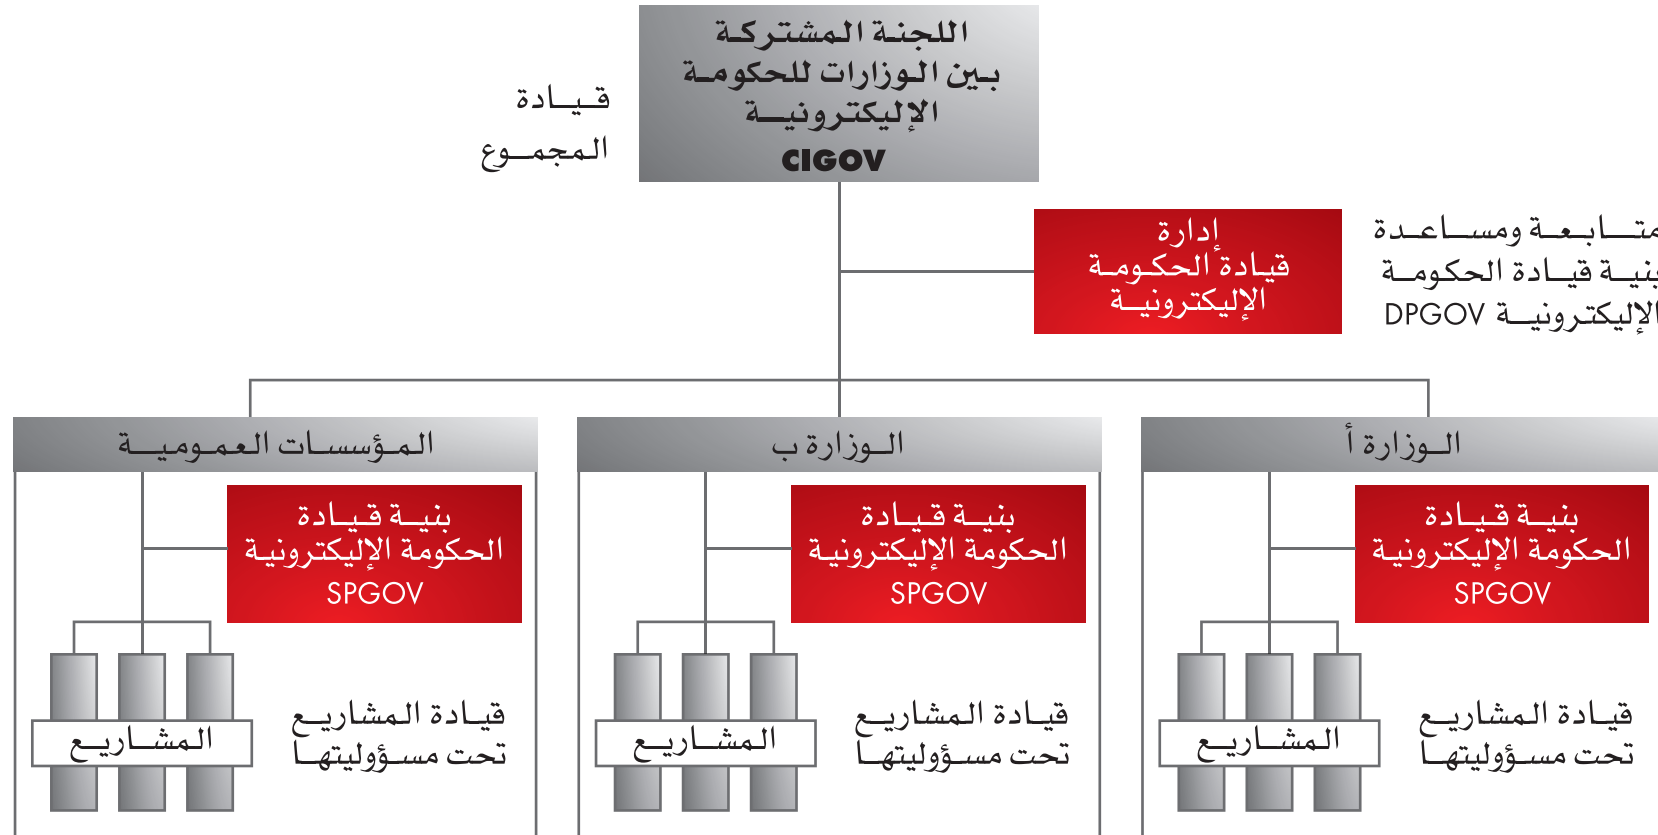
اللجنة المشتركة بين الوزارات للحكومة الإليكترونية
CIGOV

قيادة المجموع

إدارة قيادة الحكومة الإليكترونية

متابعة ومساعدة بنية قيادة الحكومة الإليكترونية DPGOV

الوزارة أ

بنية قيادة الحكومة الإليكترونية
SPGOV

المشاريع

قيادة المشاريع تحت مسؤوليتها

الوزارة ب

بنية قيادة الحكومة الإليكترونية
SPGOV

المشاريع

قيادة المشاريع تحت مسؤوليتها

المؤسسات العمومية

بنية قيادة الحكومة الإليكترونية
SPGOV

المشاريع

قيادة المشاريع تحت مسؤوليتها